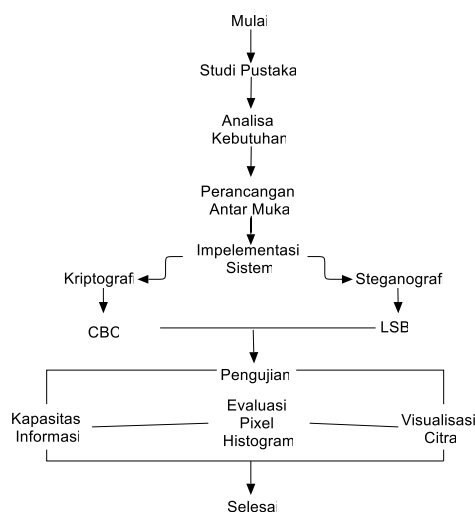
Mulai

Studi Pustaka

Analisa Kebutuhan

Perancangan Antar Muka

Impelementasi Sistem

Kriptografi

Steganografi

CBC

LSB

Pengujian

Kapasitas Informasi

Evaluasi Pixel Histogram

Visualisasi Citra

Selesai